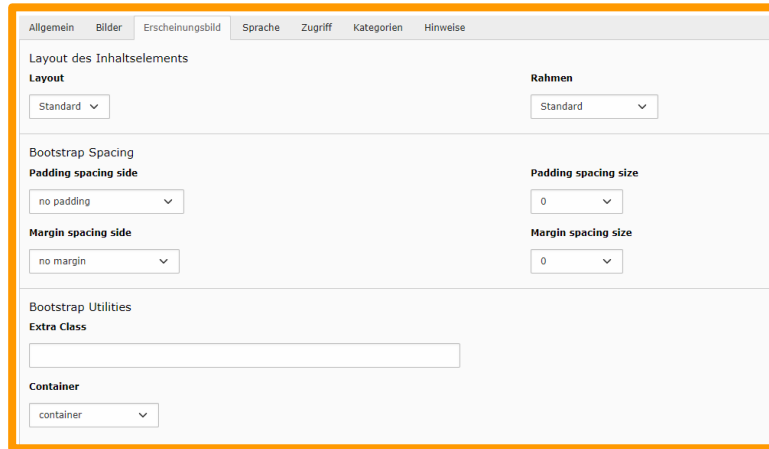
Allgemein Bilder Erscheinungsbild Sprache Zugriff Kategorien Hinweise

Layout des Inhaltselements

Layout

Standard

Rahmen

Standard

Bootstrap Spacing

Padding spacing side

no padding

Padding spacing size

0

Margin spacing side

no margin

Margin spacing size

0

Bootstrap Utilities

Extra Class

Container

container